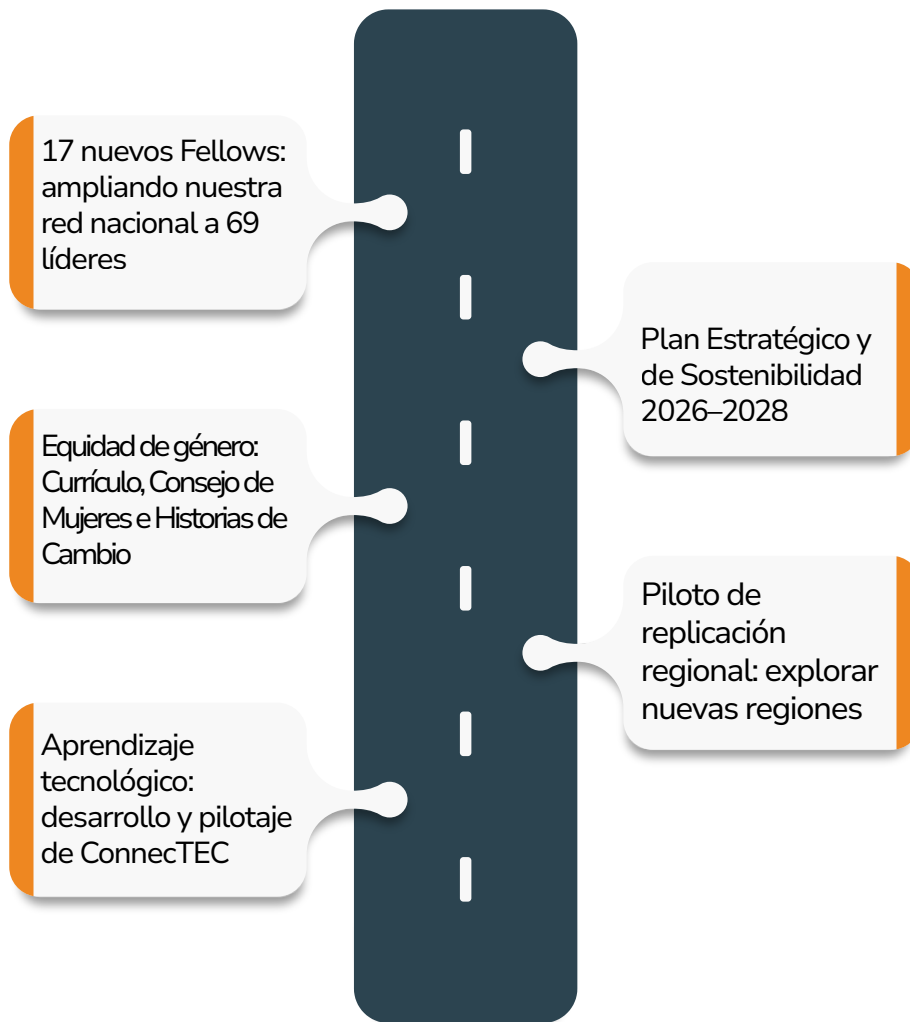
17 nuevos Fellows: ampliando nuestra red nacional a 69 líderes

Plan Estratégico y de Sostenibilidad 2026–2028

Equidad de género: Currículo, Consejo de Mujeres e Historias de Cambio

Piloto de replicación regional: explorar nuevas regiones

Aprendizaje tecnológico: desarrollo y pilotaje de ConnecTEC